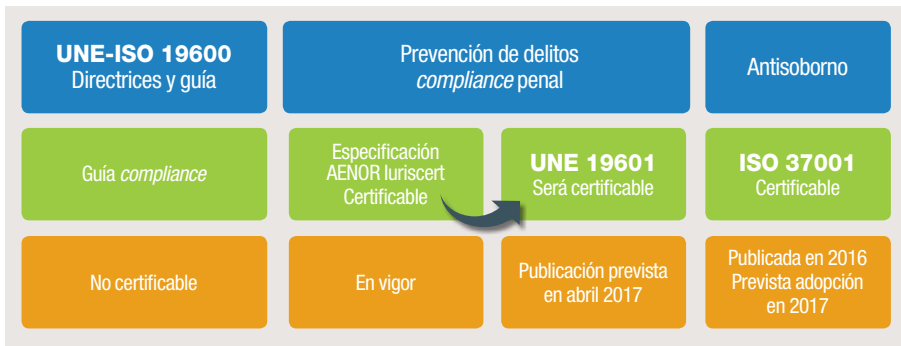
UNE-ISO 19600
Directrices y guía

Prevención de delitos
*compliance* penal

Antisoborno

Guía *compliance*

Especificación
AENOR Iuriscert
Certificable

UNE 19601
Será certificable

ISO 37001
Certificable

No certificable

En vigor

Publicación prevista
en abril 2017

Publicada en 2016
Prevista adopción
en 2017